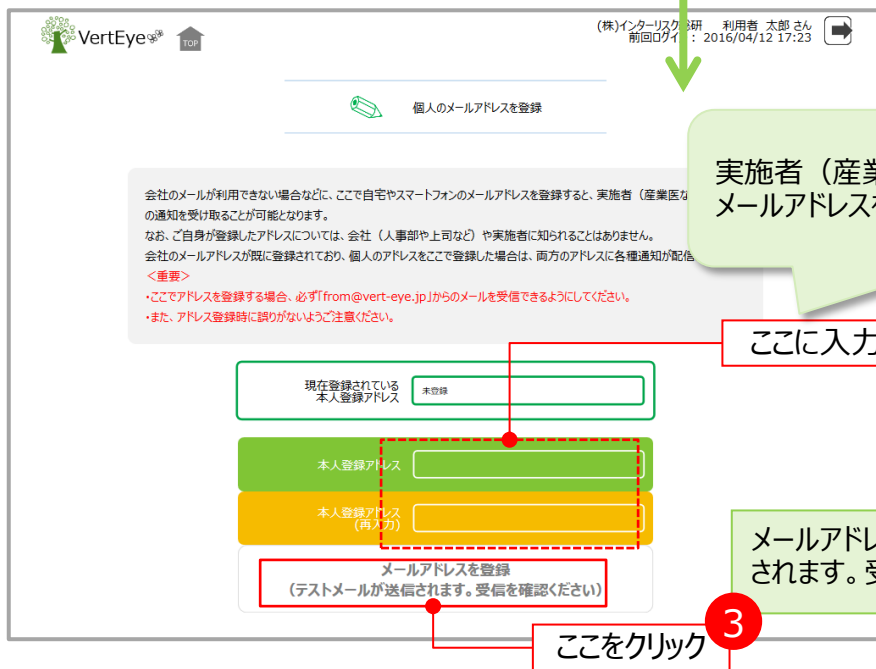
VertEye

TOP

(株)インターリスク総研　利用者 太郎 さん
前回ログイン：2016/04/12 17:23

個人のメールアドレスを登録

実施者（産業
メールアドレスを

会社のメールが利用できない場合などに、ここで自宅やスマートフォンのメールアドレスを登録すると、実施者（産業医な
の通知を受け取ることが可能となります。
なお、ご自身が登録したアドレスについては、会社（人事部や上司など）や実施者に知られることはありません。
会社のメールアドレスが既に登録されており、個人のアドレスをここで登録した場合は、両方のアドレスに各種通知が配信
＜重要＞
・ここでアドレスを登録する場合、必ず「from@vert-eye.jp」からのメールを受信できるようにしてください。
・また、アドレス登録時に誤りがないようご注意ください。

ここに入力

現在登録されている
本人登録アドレス

未登録

本人登録アドレス

本人登録アドレス
（再入力）

メールアドレ
されます。受

メールアドレスを登録
（テストメールが送信されます。受信を確認ください）

3

ここをクリック